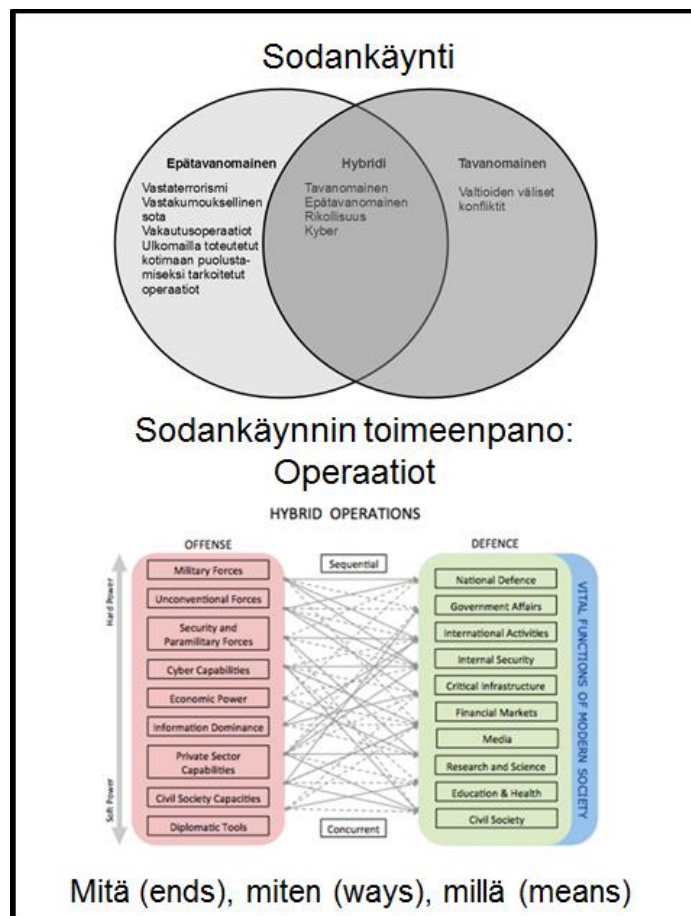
Sodankäynti

Epätavanomainen

Vastaterrorismi
Vastakumouksellinen sota
Vakautusoperaatiot
Ulkomailla toteutetut kotimaan puolustamiseksi tarkoitetut operaatiot

Hybridi

Tavanomainen
Epätavanomainen
Rikollisuus
Kyber

Tavanomainen

Valtioiden väliset konfliktit

Sodankäynnin toimeenpano: Operaatiot

HYBRID OPERATIONS

OFFENSE

Hard Power

Military Forces
Unconventional Forces
Security and Paramilitary Forces
Cyber Capabilities
Economic Power
Information Dominance
Private Sector Capabilities
Civil Society Capacities
Diplomatic Tools

Soft Power

Sequential

Concurrent

DEFENCE

National Defence
Government Affairs
International Activities
Internal Security
Critical Infrastructure
Financial Markets
Media
Research and Science
Education & Health
Civil Society

VITAL FUNCTIONS OF MODERN SOCIETY

Mitä (ends), miten (ways), millä (means)